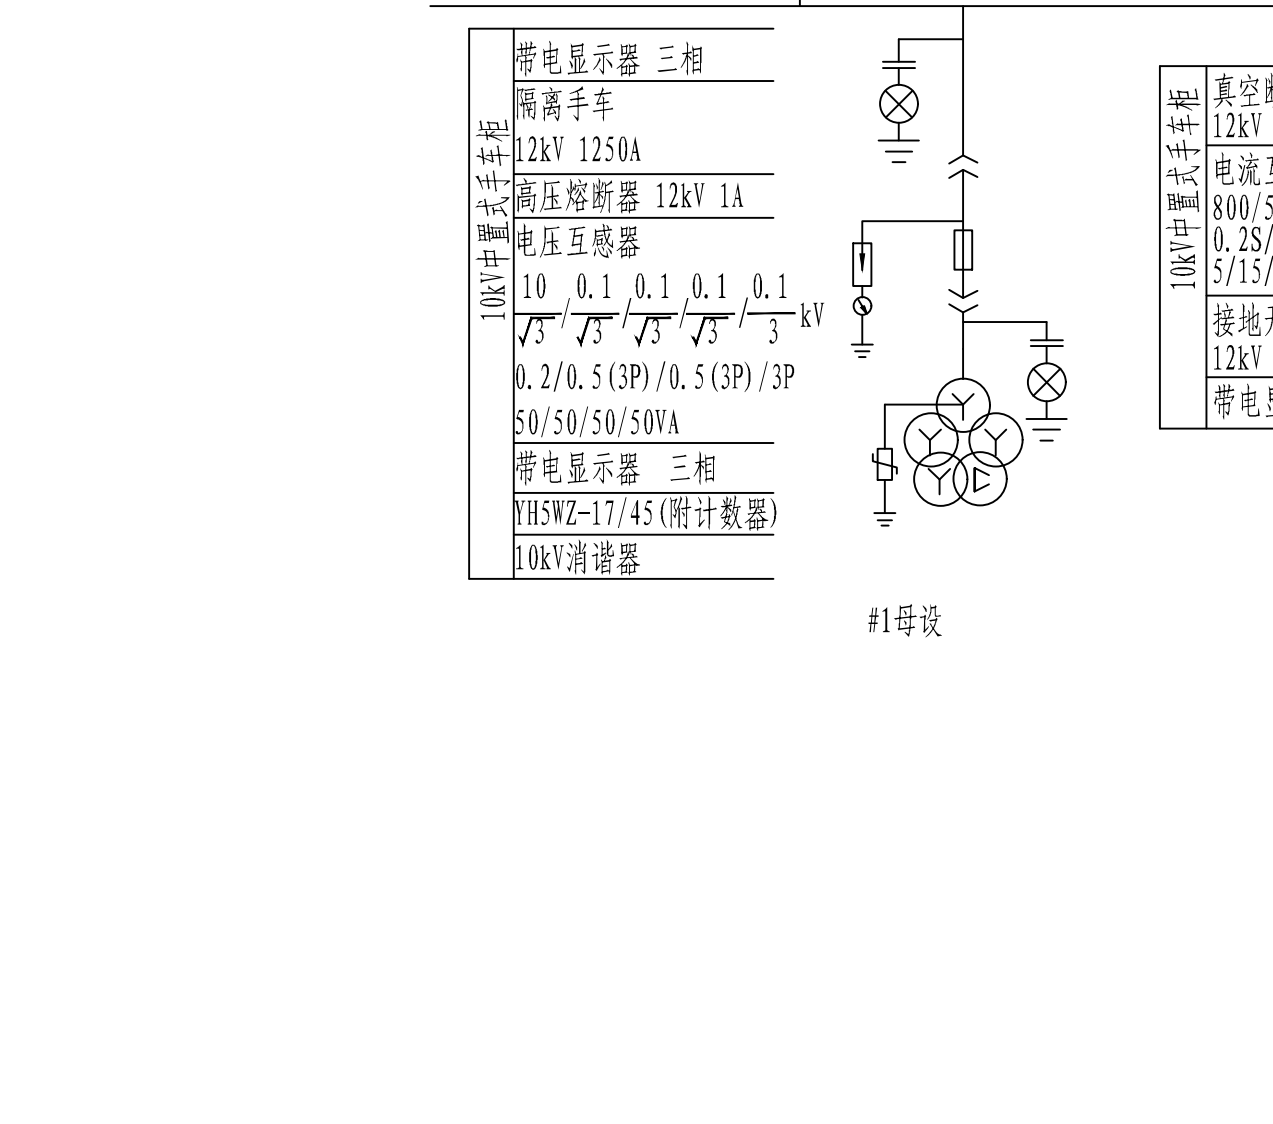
10kV中置式手车柜

带电显示器 三相
隔离手车
12kV 1250A
高压熔断器 12kV 1A
电压互感器
$\frac{10}{\sqrt{3}}/\frac{0.1}{\sqrt{3}}/\frac{0.1}{\sqrt{3}}/\frac{0.1}{\sqrt{3}}/\frac{0.1}{3}$ kV
0.2/0.5(3P)/0.5(3P)/3P
50/50/50/50VA
带电显示器 三相
YH5WZ-17/45(附计数器)
10kV消谐器

#1母设

10kV中置式手车柜

真空断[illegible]
12kV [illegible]
电流互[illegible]
800/5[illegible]
0.2S/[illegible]
5/15/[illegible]
接地开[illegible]
12kV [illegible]
带电显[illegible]